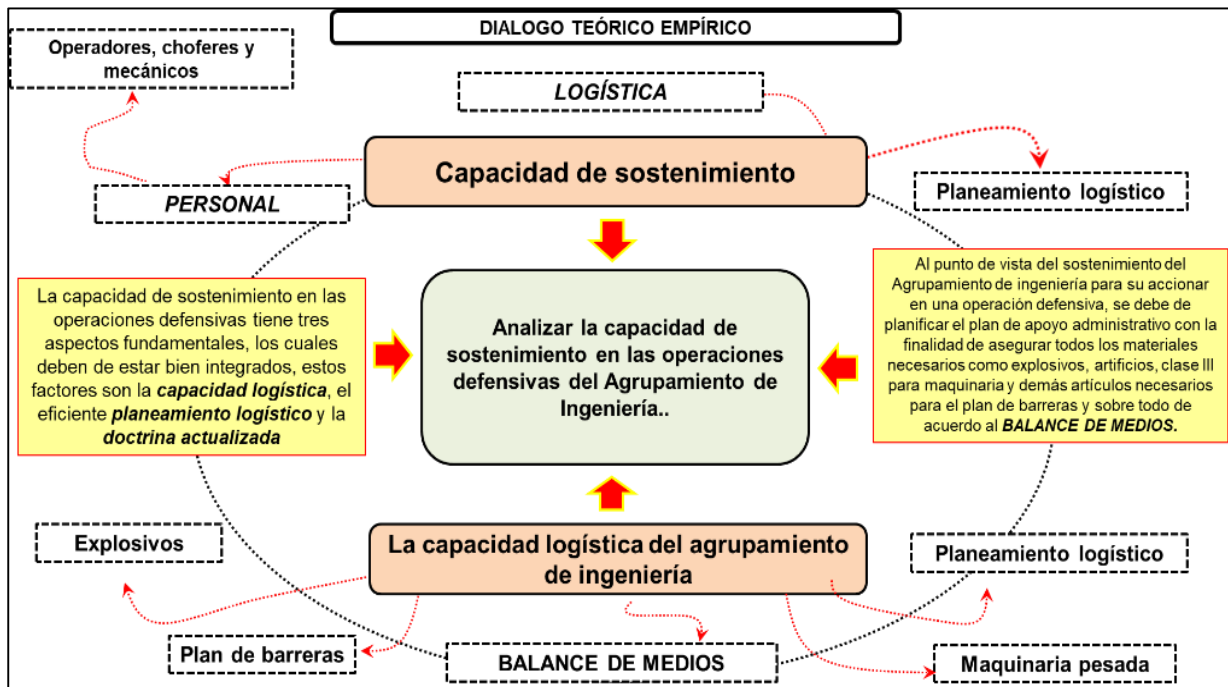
DIALOGO TEÓRICO EMPÍRICO

Operadores, choferes y mecánicos

LOGÍSTICA

Capacidad de sostenimiento

Planeamiento logístico

PERSONAL

La capacidad de sostenimiento en las operaciones defensivas tiene tres aspectos fundamentales, los cuales deben de estar bien integrados, estos factores son la **capacidad logística**, el eficiente **planeamiento logístico** y la **doctrina actualizada**

Analizar la capacidad de sostenimiento en las operaciones defensivas del Agrupamiento de Ingeniería..

Al punto de vista del sostenimiento del Agrupamiento de ingeniería para su accionar en una operación defensiva, se debe de planificar el plan de apoyo administrativo con la finalidad de asegurar todos los materiales necesarios como explosivos, artificios, clase III para maquinaria y demás artículos necesarios para el plan de barreras y sobre todo de acuerdo al BALANCE DE MEDIOS.

Explosivos

La capacidad logística del agrupamiento de ingeniería

Planeamiento logístico

Plan de barreras

BALANCE DE MEDIOS

Maquinaria pesada